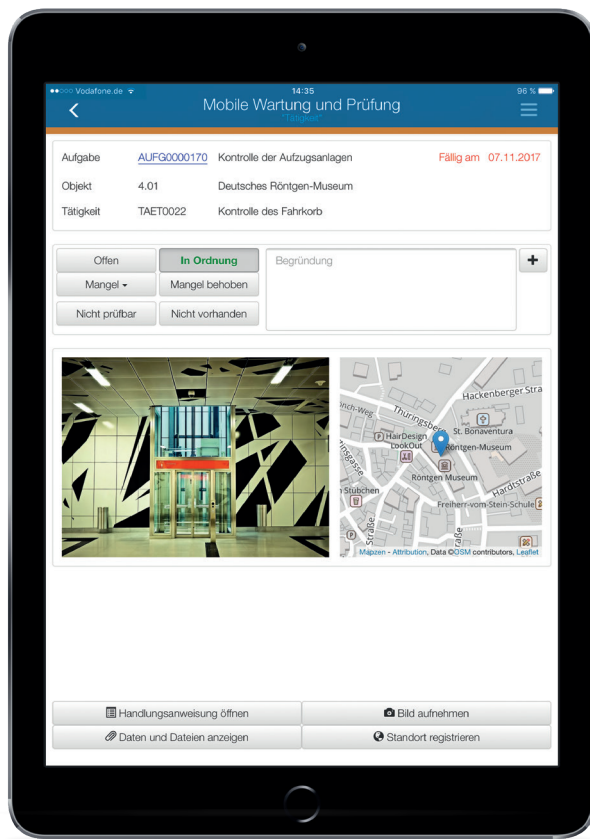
●●○○○ Vodafone.de 14:35 96 %

Mobile Wartung und Prüfung
"Tätigkeit"

Aufgabe AUFG0000170 Kontrolle der Aufzugsanlagen Fällig am 07.11.2017

Objekt 4.01 Deutsches Röntgen-Museum

Tätigkeit TAET0022 Kontrolle des Fahrkorb

Offen
In Ordnung
Begründung
+
Mangel
Mangel behoben
Nicht prüfbar
Nicht vorhanden

Hackenberger Stra
Thüringsbe
nch-Weg
HairDesign LookOut
St. Bonaventura
Röntgen-Museum
Röntgen Museum
Hardtstraße
Stübchen
Freiherr-vom-Stein-Schule
Straße
Mapzen - Attribution, Data ©OSM contributors, Leaflet

Handlungsanweisung öffnen
Bild aufnehmen
Daten und Dateien anzeigen
Standort registrieren